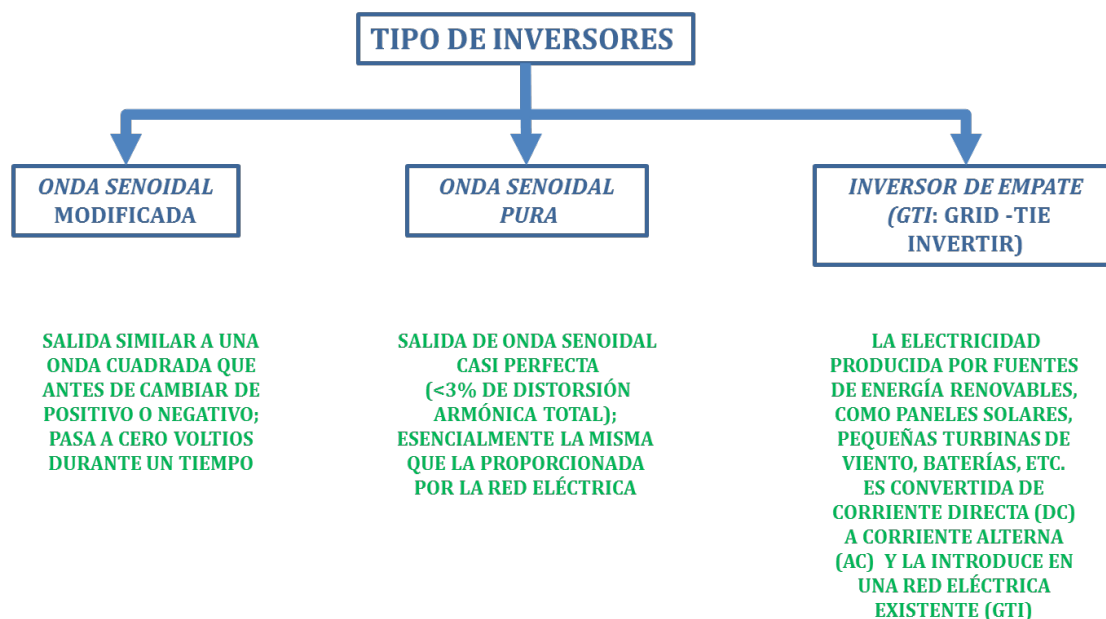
TIPO DE INVERSORES

ONDA SENOIDAL MODIFICADA

ONDA SENOIDAL PURA

INVERSOR DE EMPATE (GTI: GRID -TIE INVERTIR)

SALIDA SIMILAR A UNA ONDA CUADRADA QUE ANTES DE CAMBIAR DE POSITIVO O NEGATIVO; PASA A CERO VOLTIOS DURANTE UN TIEMPO

SALIDA DE ONDA SENOIDAL CASI PERFECTA (<3% DE DISTORSIÓN ARMÓNICA TOTAL); ESENCIALMENTE LA MISMA QUE LA PROPORCIONADA POR LA RED ELÉCTRICA

LA ELECTRICIDAD PRODUCIDA POR FUENTES DE ENERGÍA RENOVABLES, COMO PANELES SOLARES, PEQUEÑAS TURBINAS DE VIENTO, BATERÍAS, ETC. ES CONVERTIDA DE CORRIENTE DIRECTA (DC) A CORRIENTE ALTERNA (AC) Y LA INTRODUCE EN UNA RED ELÉCTRICA EXISTENTE (GTI)